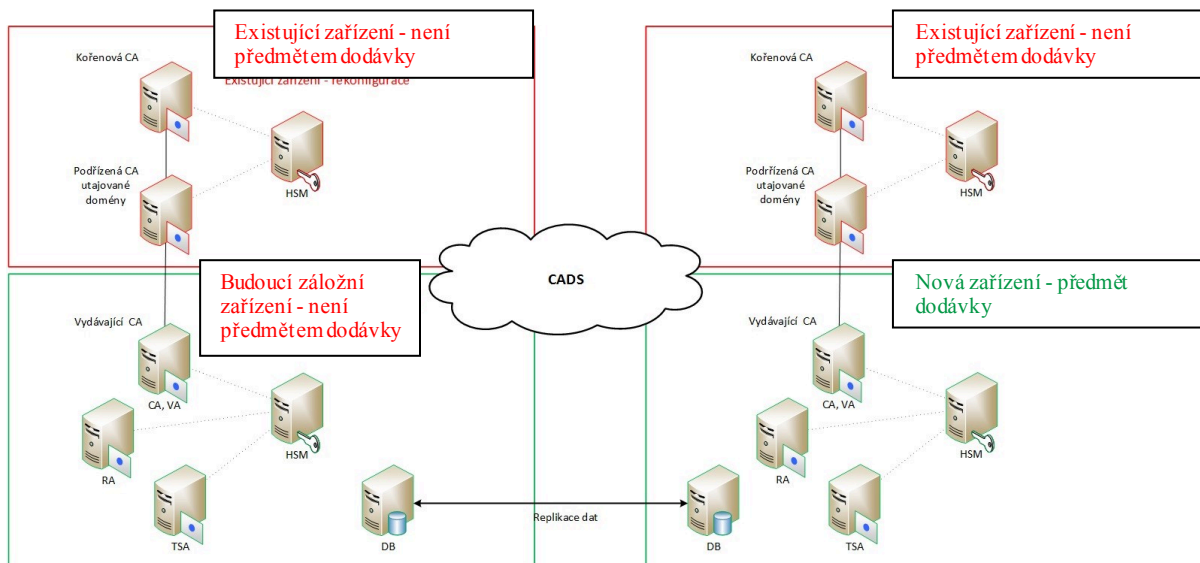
Existující zařízení - není předmětem dodávky

Kořenová CA

Existující zařízení - rekonfigurace

HSM

Podřízená CA utajované domény

Budoucí záložní zařízení - není předmětem dodávky

Vydávající CA

CA, VA

RA

HSM

TSA

DB

CADS

Replikace dat

Existující zařízení - není předmětem dodávky

Kořenová CA

HSM

Podřízená CA utajované domény

Nová zařízení - předmět dodávky

Vydávající CA

CA, VA

RA

HSM

TSA

DB